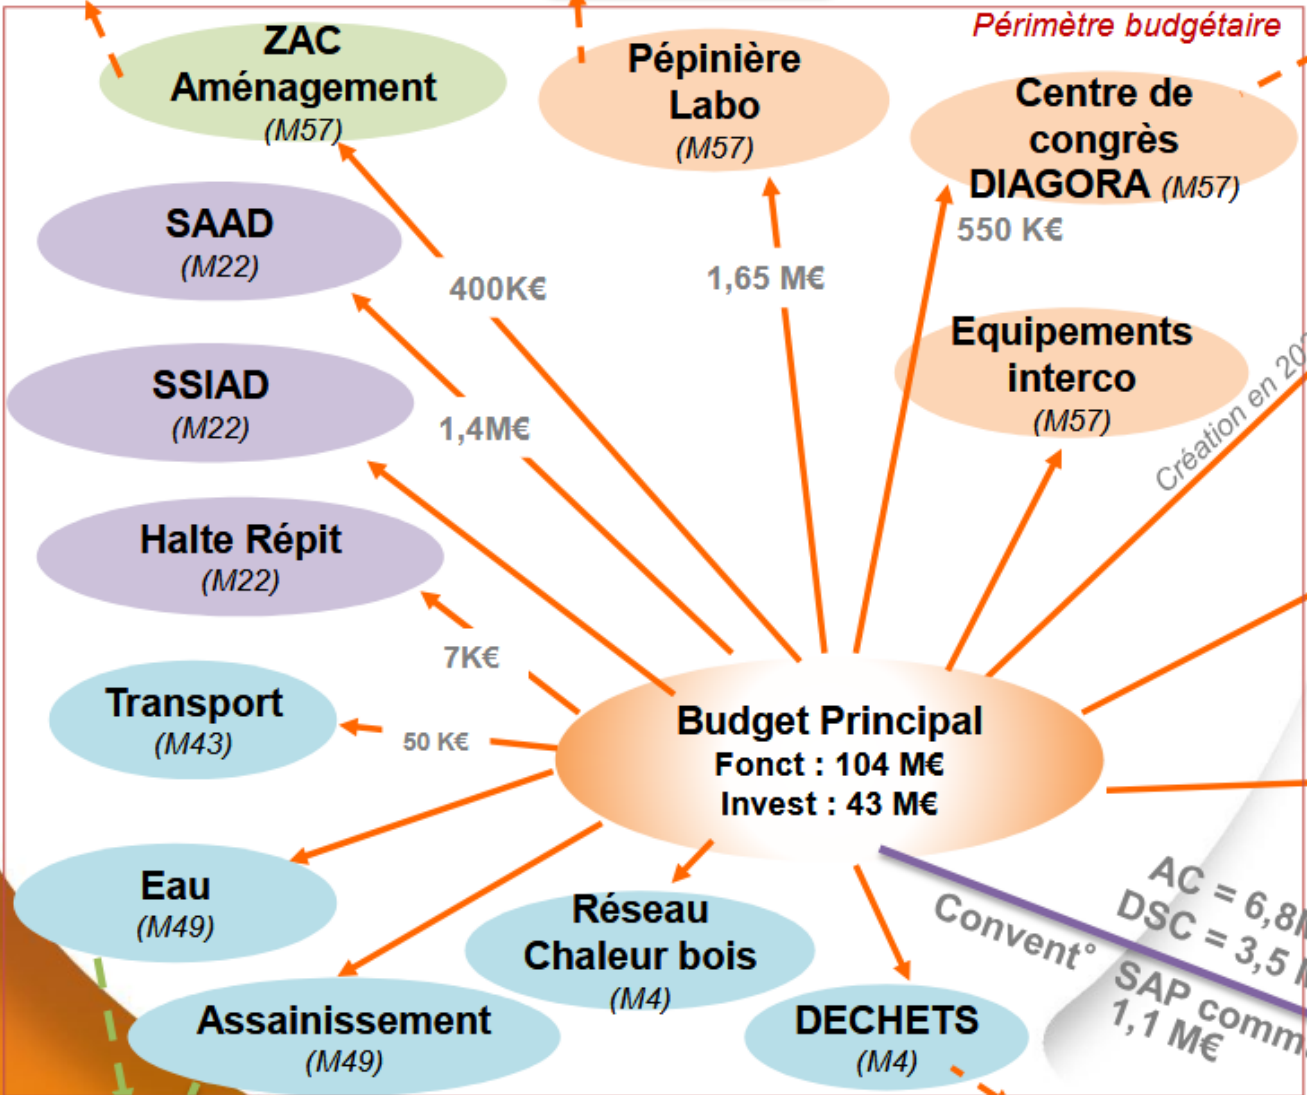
Périmètre budgétaire

ZAC
Aménagement
(M57)

Pépinière
Labo
(M57)

Centre de
congrès
DIAGORA (M57)

550 K€

SAAD
(M22)

400K€

1,65 M€

Equipements
interco
(M57)

SSIAD
(M22)

1,4M€

Création en 20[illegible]

Halte Répit
(M22)

7K€

Transport
(M43)

50 K€

Budget Principal
Fonct : 104 M€
Invest : 43 M€

Eau
(M49)

Réseau
Chaleur bois
(M4)

Convent°

AC = 6,8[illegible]
DSC = 3,5 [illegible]
SAP comm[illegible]
1,1 M€

Assainissement
(M49)

DECHETS
(M4)